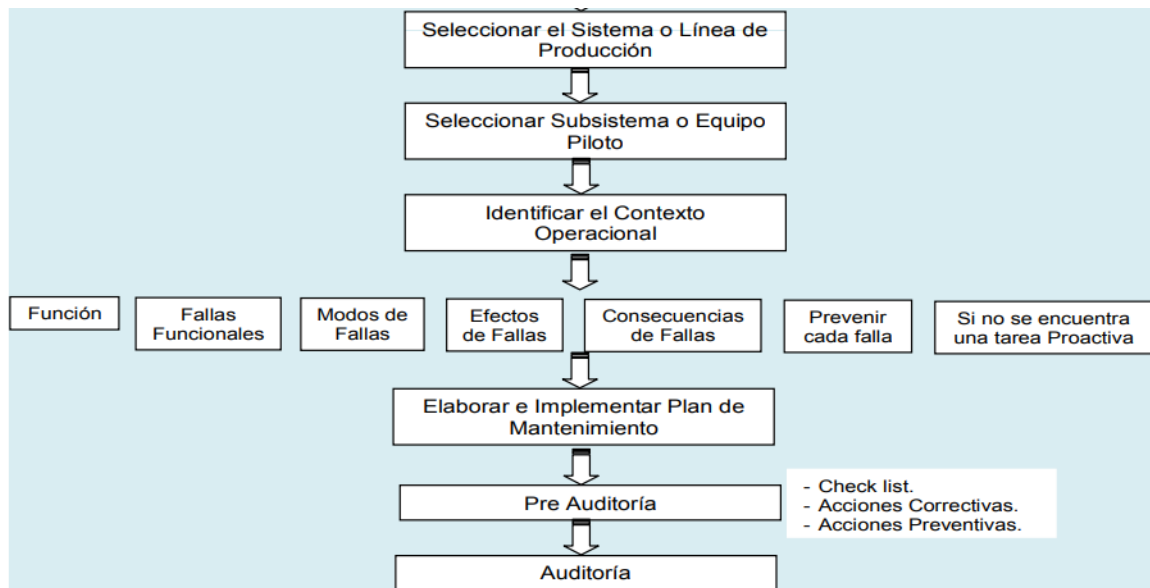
Seleccionar el Sistema o Línea de Producción

Seleccionar Subsistema o Equipo Piloto

Identificar el Contexto Operacional

Función

Fallas Funcionales

Modos de Fallas

Efectos de Fallas

Consecuencias de Fallas

Prevenir cada falla

Si no se encuentra una tarea Proactiva

Elaborar e Implementar Plan de Mantenimiento

Pre Auditoría

- Check list.
- Acciones Correctivas.
- Acciones Preventivas.

Auditoría